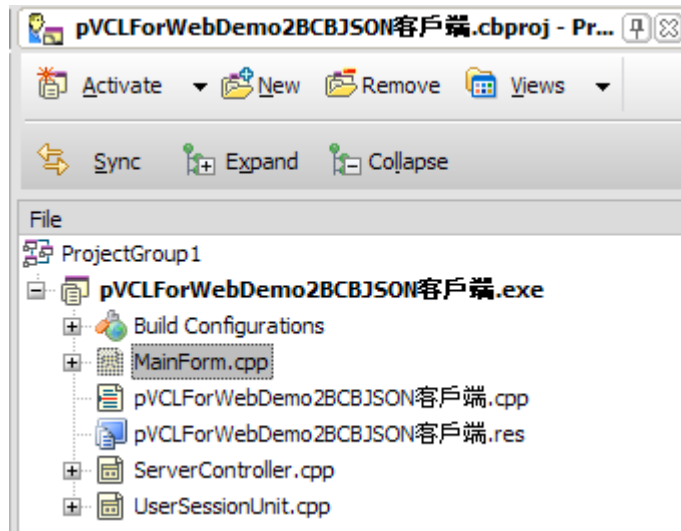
pVCLForWebDemo2BCBJSON客戶端.cbproj - Pr...

Activate New Remove Views

Sync Expand Collapse

File

ProjectGroup1

pVCLForWebDemo2BCBJSON客戶端.exe

Build Configurations

MainForm.cpp

pVCLForWebDemo2BCBJSON客戶端.cpp

pVCLForWebDemo2BCBJSON客戶端.res

ServerController.cpp

UserSessionUnit.cpp